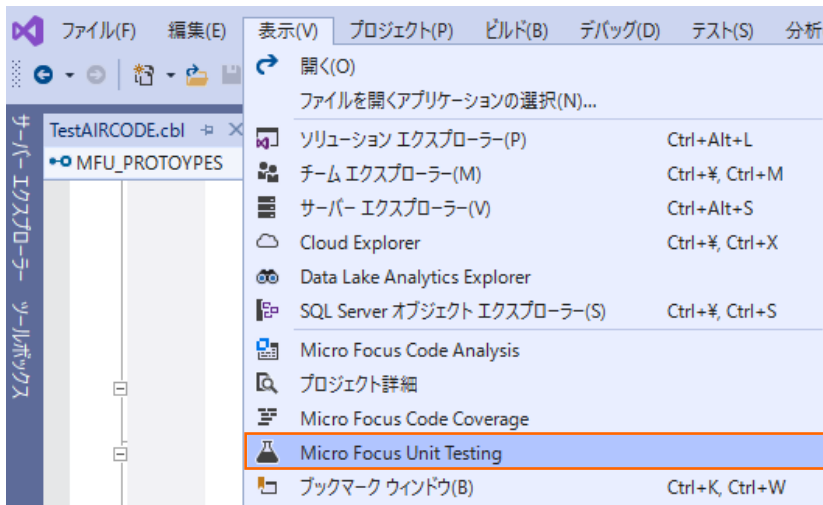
ファイル(F) 編集(E) 表示(V) プロジェクト(P) ビルド(B) デバッグ(D) テスト(S) 分析

TestAIRCODE.cbl
MFU_PROTOYPES

サーバー エクスプローラー ツールボックス

開く(O)
ファイルを開くアプリケーションの選択(N)...
ソリューション エクスプローラー(P) Ctrl+Alt+L
チーム エクスプローラー(M) Ctrl+¥, Ctrl+M
サーバー エクスプローラー(V) Ctrl+Alt+S
Cloud Explorer Ctrl+¥, Ctrl+X
Data Lake Analytics Explorer
SQL Server オブジェクト エクスプローラー(S) Ctrl+¥, Ctrl+S
Micro Focus Code Analysis
プロジェクト詳細
Micro Focus Code Coverage
Micro Focus Unit Testing
ブックマーク ウィンドウ(B) Ctrl+K, Ctrl+W